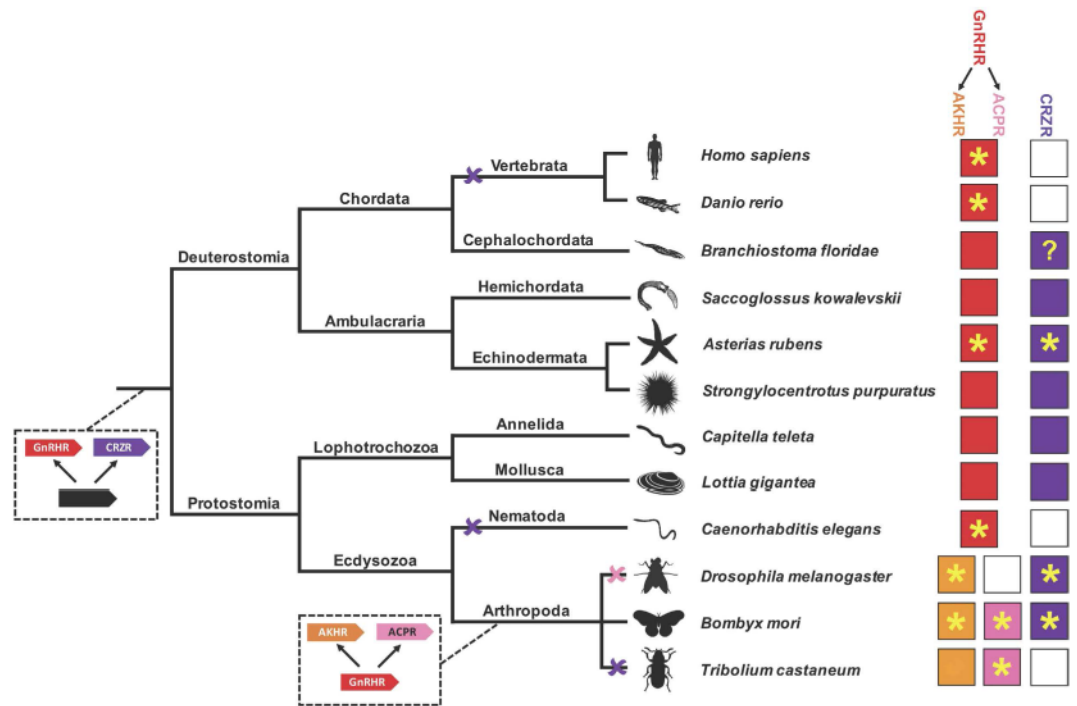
GnRHR

AKHR

ACPR

CRZR

Deuterostomia

Chordata

Vertebrata

Cephalochordata

Ambulacraria

Hemichordata

Echinodermata

Protostomia

Lophotrochozoa

Annelida

Mollusca

Ecdysozoa

Nematoda

Arthropoda

*Homo sapiens*

*Danio rerio*

*Branchiostoma floridae*

*Saccoglossus kowalevskii*

*Asterias rubens*

*Strongylocentrotus purpuratus*

*Capitella teleta*

*Lottia gigantea*

*Caenorhabditis elegans*

*Drosophila melanogaster*

*Bombyx mori*

*Tribolium castaneum*

GnRHR

CRZR

AKHR

ACPR

GnRHR

| AKHR | ACPR | CRZR |
|---|---|---|
| * | | |
| * | | |
| | | ? |
| | | |
| * | | * |
| | | |
| | | |
| | | |
| * | | |
| * | | * |
| * | * | * |
| | * | |